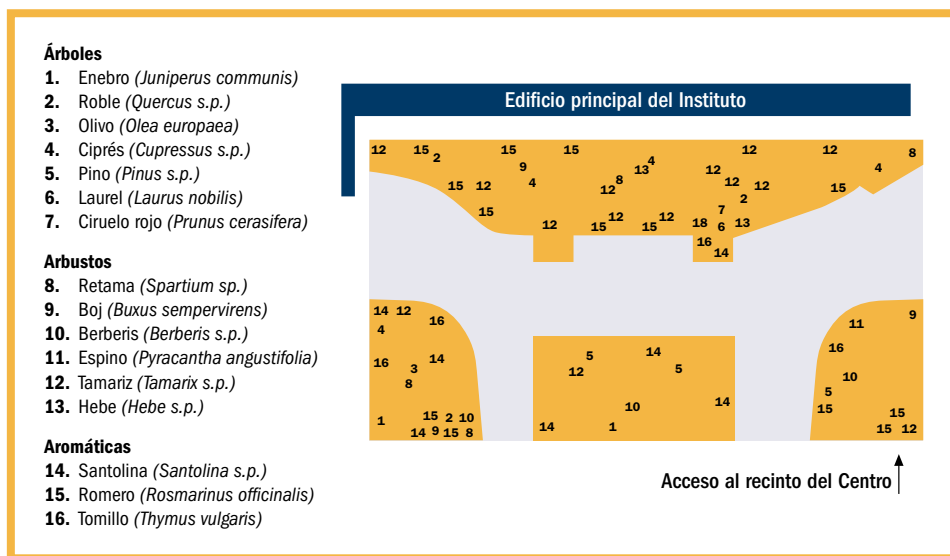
**Árboles**
1. Enebro *(Juniperus communis)*
2. Roble *(Quercus s.p.)*
3. Olivo *(Olea europaea)*
4. Ciprés *(Cupressus s.p.)*
5. Pino *(Pinus s.p.)*
6. Laurel *(Laurus nobilis)*
7. Ciruelo rojo *(Prunus cerasifera)*

**Arbustos**
8. Retama *(Spartium sp.)*
9. Boj *(Buxus sempervirens)*
10. Berberis *(Berberis s.p.)*
11. Espino *(Pyracantha angustifolia)*
12. Tamariz *(Tamarix s.p.)*
13. Hebe *(Hebe s.p.)*

**Aromáticas**
14. Santolina *(Santolina s.p.)*
15. Romero *(Rosmarinus officinalis)*
16. Tomillo *(Thymus vulgaris)*

Edificio principal del Instituto

12 15 2 15 15 9 4 13 4 12 12 12 8 15 12 4 12 8 12 2 12 15 15 12 15 12 15 12 7 18 6 13 16 14

14 12 16 4 16 3 14 8 1 15 2 10 14 9 15 8

5 14 12 5 10 14 14 1

11 9 16 10 5 15 15 15 12

Acceso al recinto del Centro